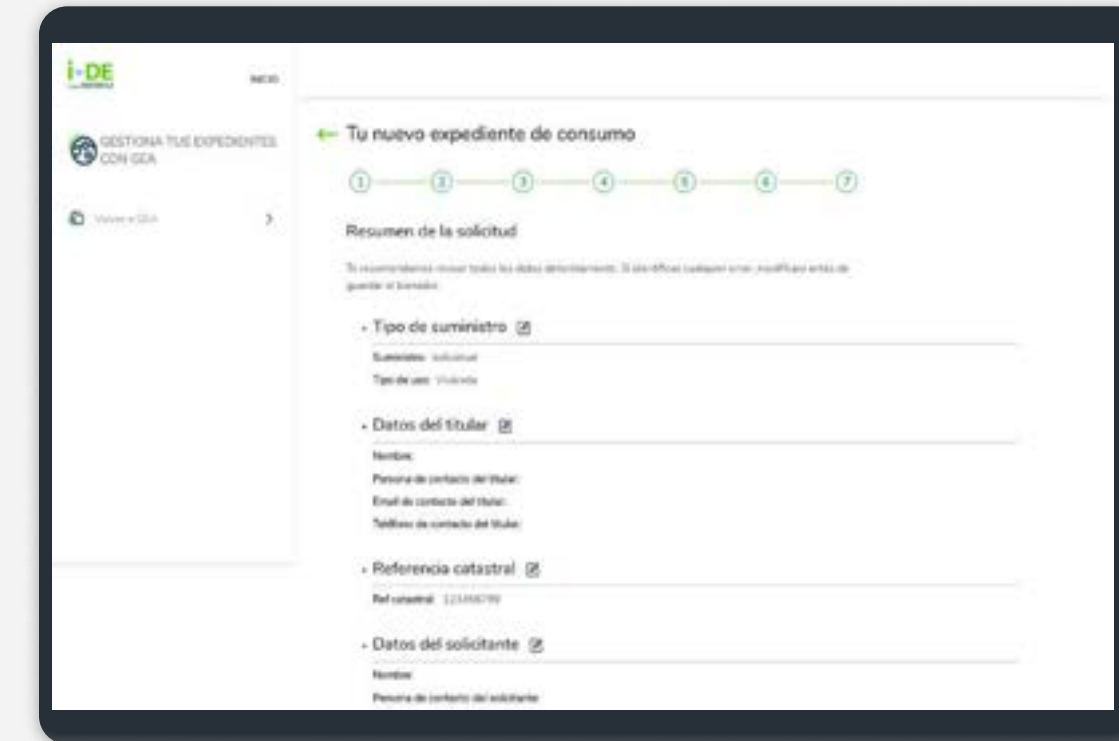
i-DE

INICIO

GESTIONA TUS EXPEDIENTES CON GEA

Volver a GEA

← Tu nuevo expediente de consumo

1 2 3 4 5 6 7

Resumen de la solicitud

Te recomendamos revisar todos los datos detenidamente. Si identificas cualquier error, modifícalo antes de guardar el borrador.

Tipo de suministro

Suministro: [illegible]

Tipo de uso: Vivienda

Datos del titular

Nombre:

Persona de contacto del titular:

Email de contacto del titular:

Teléfono de contacto del titular:

Referencia catastral

Ref catastral: 123456789

Datos del solicitante

Nombre:

Persona de contacto del solicitante: